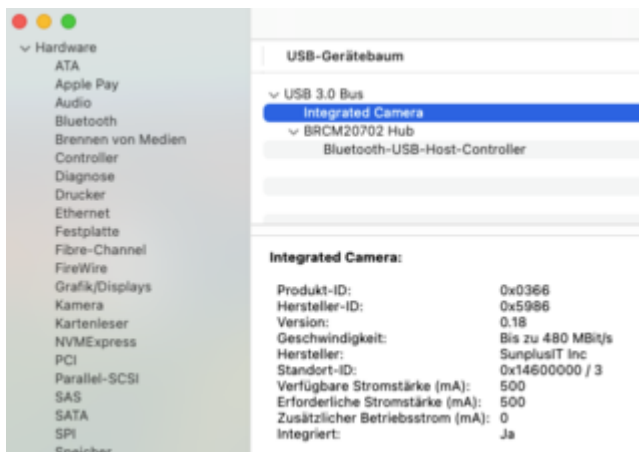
∨ Hardware
ATA
Apple Pay
Audio
Bluetooth
Brennen von Medien
Controller
Diagnose
Drucker
Ethernet
Festplatte
Fibre-Channel
FireWire
Grafik/Displays
Kamera
Kartenleser
NVMExpress
PCI
Parallel-SCSI
SAS
SATA
SPI
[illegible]

USB-Gerätebaum

∨ USB 3.0 Bus
Integrated Camera
∨ BRCM20702 Hub
Bluetooth-USB-Host-Controller

Integrated Camera:

| | |
|---|---|
| Produkt-ID: | 0x0366 |
| Hersteller-ID: | 0x5986 |
| Version: | 0.18 |
| Geschwindigkeit: | Bis zu 480 MBit/s |
| Hersteller: | SunplusIT Inc |
| Standort-ID: | 0x14600000 / 3 |
| Verfügbare Stromstärke (mA): | 500 |
| Erforderliche Stromstärke (mA): | 500 |
| Zusätzlicher Betriebsstrom (mA): | 0 |
| Integriert: | Ja |